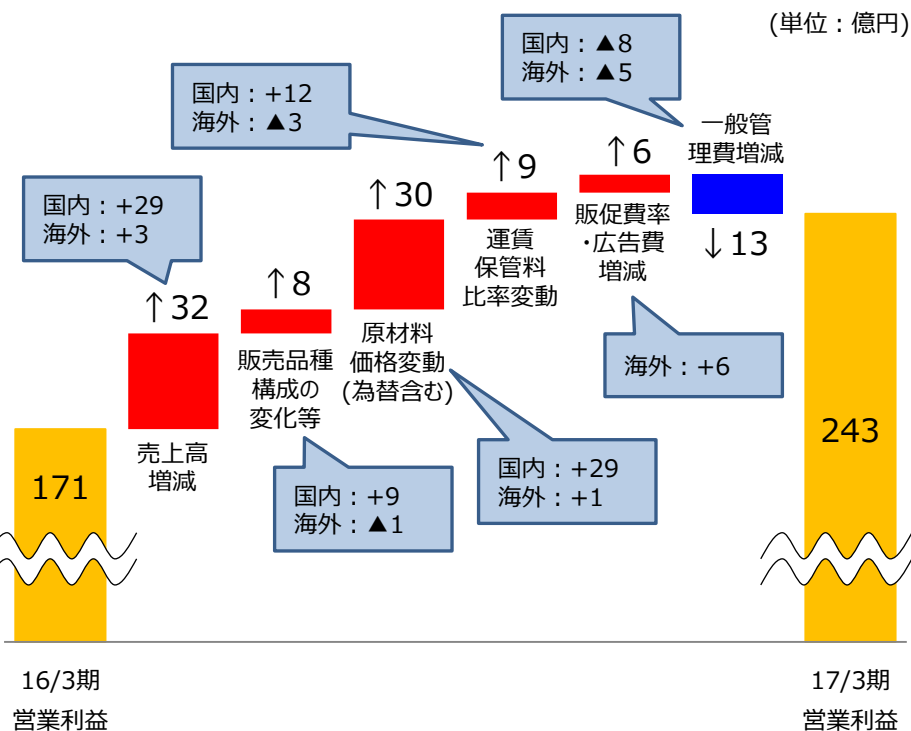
(単位：億円)

国内：▲8
海外：▲5

国内：+12
海外：▲3

国内：+29
海外：+3

171

↑32

売上高
増減

↑8

販売品種
構成の
変化等

国内：+9
海外：▲1

↑30

原材料
価格変動
(為替含む)

国内：+29
海外：+1

↑9

運賃
保管料
比率変動

↑6

販促費率
・広告費
増減

海外：+6

一般管
理費増減

↓13

243

16/3期
営業利益

17/3期
営業利益